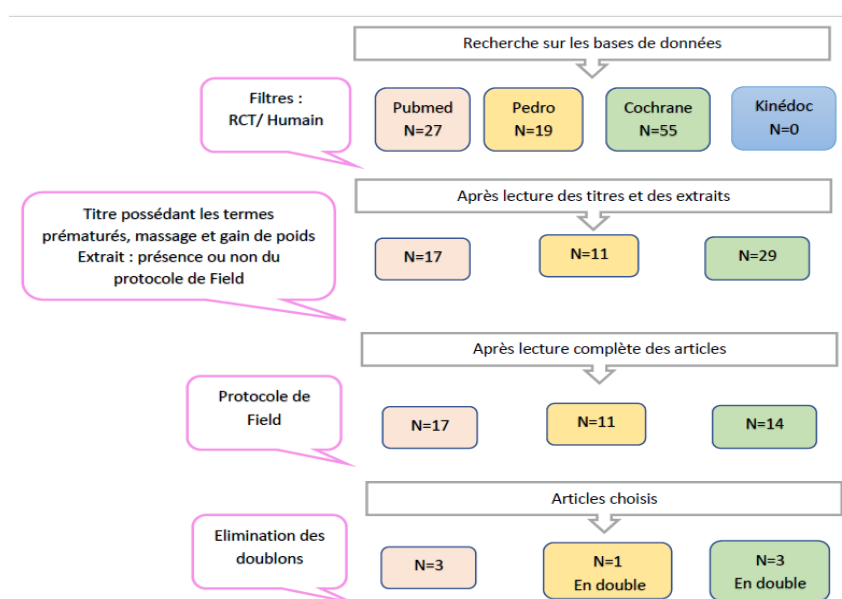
Recherche sur les bases de données

Filtres : RCT/ Humain

Pubmed N=27

Pedro N=19

Cochrane N=55

Kinédoc N=0

Après lecture des titres et des extraits

Titre possédant les termes prématurés, massage et gain de poids Extrait : présence ou non du protocole de Field

N=17

N=11

N=29

Après lecture complète des articles

Protocole de Field

N=17

N=11

N=14

Articles choisis

Elimination des doublons

N=3

N=1 En double

N=3 En double